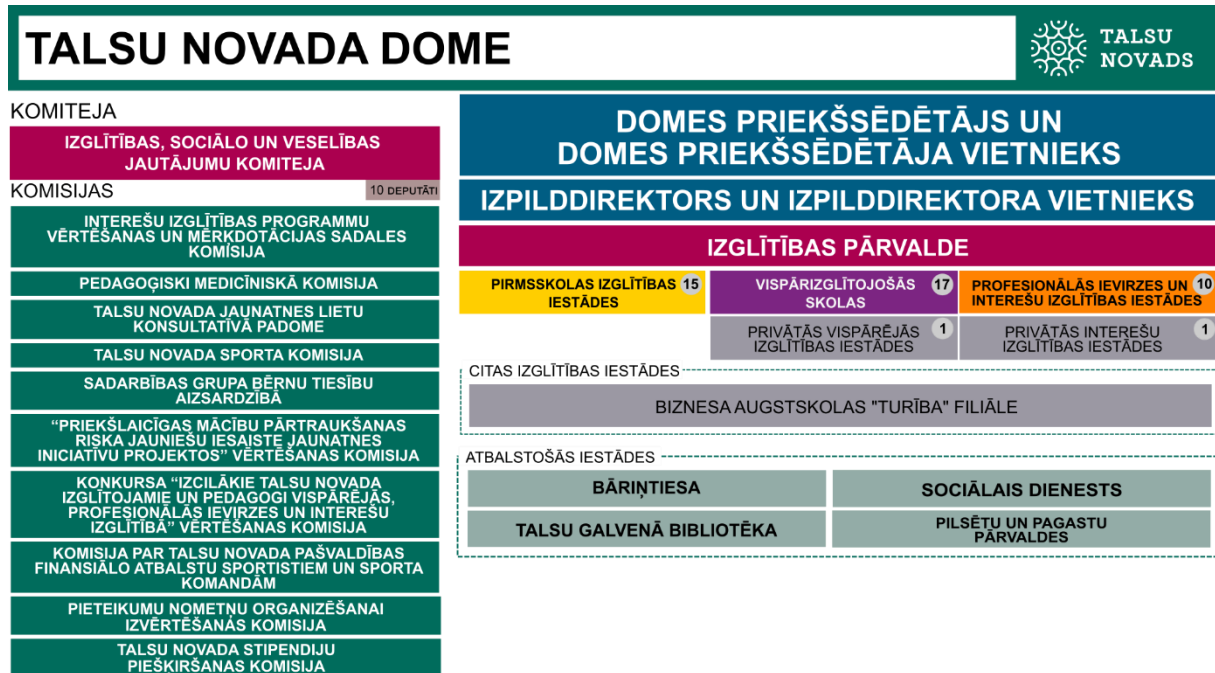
TALSU NOVADA DOME

TALSU NOVADS

KOMITEJA

IZGLĪTĪBAS, SOCIĀLO UN VESELĪBAS JAUTĀJUMU KOMITEJA

KOMISIJAS

10 DEPUTĀTI

INTEREŠU IZGLĪTĪBAS PROGRAMMU VĒRTĒŠANAS UN MĒRĶDOTĀCIJAS SADALES KOMISIJA

PEDAGOĢISKI MEDICĪNISKĀ KOMISIJA

TALSU NOVADA JAUNATNES LIETU KONSULTATĪVĀ PADOME

TALSU NOVADA SPORTA KOMISIJA

SADARBĪBAS GRUPA BĒRNU TIESĪBU AIZSARDZĪBĀ

"PRIEKŠLAICĪGAS MĀCĪBU PĀRTRAUKŠANAS RISKA JAUNIEŠU IESAISTE JAUNATNES INICIATĪVU PROJEKTOS" VĒRTĒŠANAS KOMISIJA

KONKURSA "IZCILĀKIE TALSU NOVADA IZGLĪTOJAMIE UN PEDAGOGI VISPĀRĒJĀS, PROFESIONĀLĀS IEVIRZES UN INTEREŠU IZGLĪTĪBĀ" VĒRTĒŠANAS KOMISIJA

KOMISIJA PAR TALSU NOVADA PAŠVALDĪBAS FINANSIĀLO ATBALSTU SPORTISTIEM UN SPORTA KOMANDĀM

PIETEIKUMU NOMETŅU ORGANIZĒŠANAI IZVĒRTĒŠANAS KOMISIJA

TALSU NOVADA STIPENDIJU PIEŠĶIRŠANAS KOMISIJA

DOMES PRIEKŠSĒDĒTĀJS UN DOMES PRIEKŠSĒDĒTĀJA VIETNIEKS

IZPILDDIREKTORS UN IZPILDDIREKTORA VIETNIEKS

IZGLĪTĪBAS PĀRVALDE

PIRMSSKOLAS IZGLĪTĪBAS IESTĀDES 15

VISPĀRIZGLĪTOJOŠĀS SKOLAS 17

PROFESIONĀLĀS IEVIRZES UN INTEREŠU IZGLĪTĪBAS IESTĀDES 10

PRIVĀTĀS VISPĀRĒJĀS IZGLĪTĪBAS IESTĀDES 1

PRIVĀTĀS INTEREŠU IZGLĪTĪBAS IESTĀDES 1

CITAS IZGLĪTĪBAS IESTĀDES

BIZNESA AUGSTSKOLAS "TURĪBA" FILIĀLE

ATBALSTOŠĀS IESTĀDES

BĀRIŅTIESA

SOCIĀLAIS DIENESTS

TALSU GALVENĀ BIBLIOTĒKA

PILSĒTU UN PAGASTU PĀRVALDES